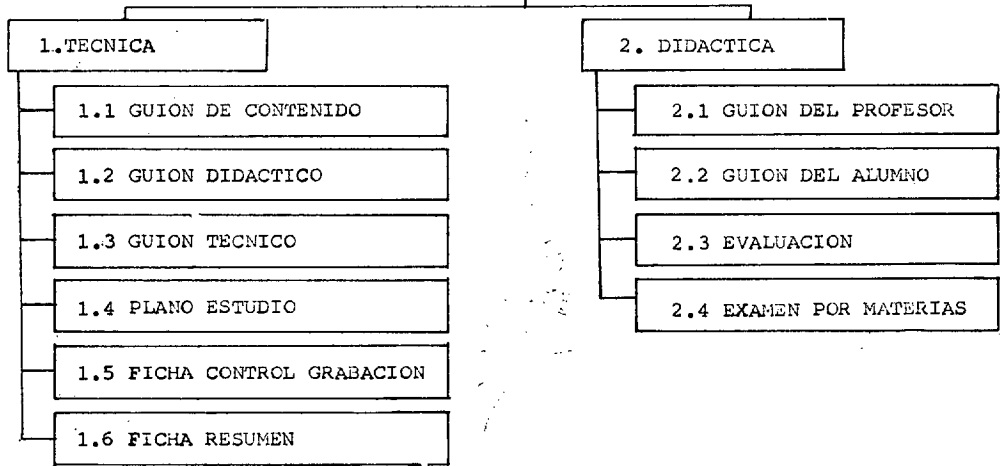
1.TECNICA

1.1 GUION DE CONTENIDO

1.2 GUION DIDACTICO

1.3 GUION TECNICO

1.4 PLANO ESTUDIO

1.5 FICHA CONTROL GRABACION

1.6 FICHA RESUMEN

2. DIDACTICA

2.1 GUION DEL PROFESOR

2.2 GUION DEL ALUMNO

2.3 EVALUACION

2.4 EXAMEN POR MATERIAS